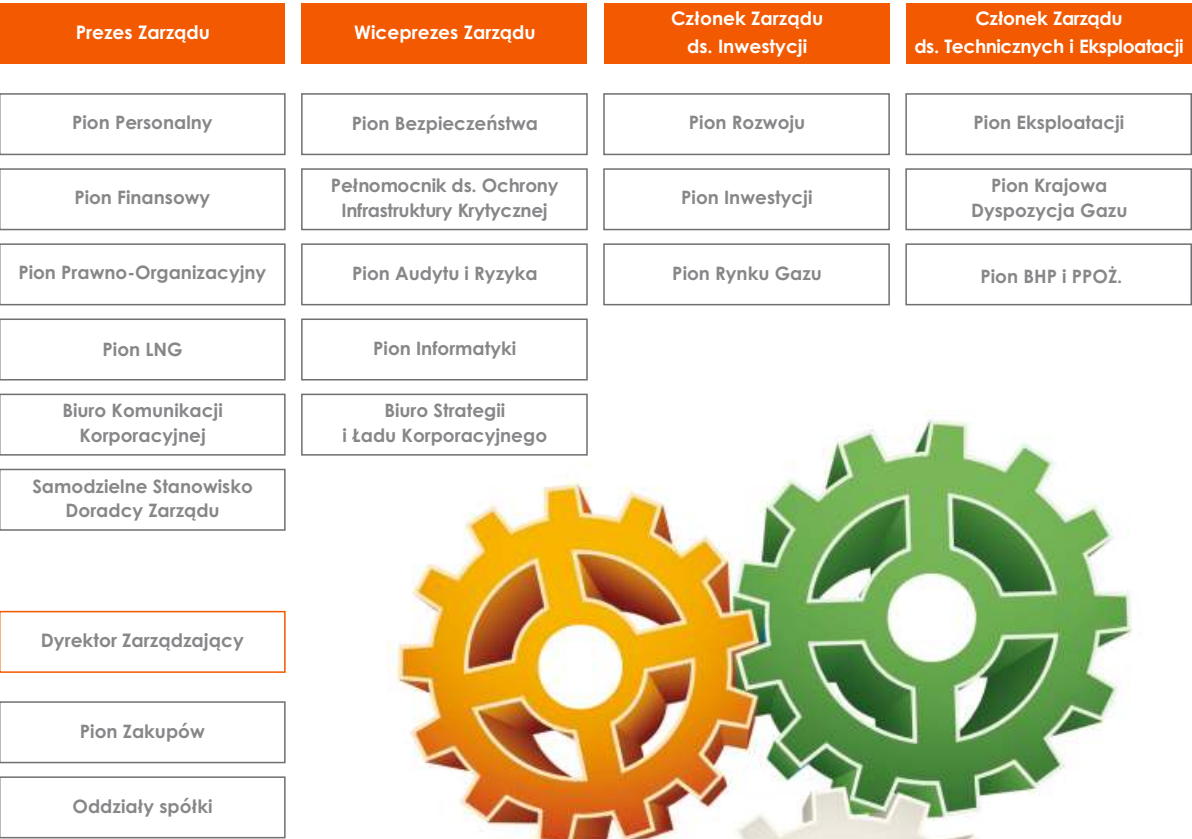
Prezes Zarządu

Pion Personalny

Pion Finansowy

Pion Prawno-Organizacyjny

Pion LNG

Biuro Komunikacji Korporacyjnej

Samodzielne Stanowisko Doradcy Zarządu

Dyrektor Zarządzający

Pion Zakupów

Oddziały spółki

Wiceprezes Zarządu

Pion Bezpieczeństwa

Pełnomocnik ds. Ochrony Infrastruktury Krytycznej

Pion Audytu i Ryzyka

Pion Informatyki

Biuro Strategii i Ładu Korporacyjnego

Członek Zarządu ds. Inwestycji

Pion Rozwoju

Pion Inwestycji

Pion Rynku Gazu

Członek Zarządu ds. Technicznych i Eksploatacji

Pion Eksploatacji

Pion Krajowa Dyspozycja Gazu

Pion BHP i PPOŻ.